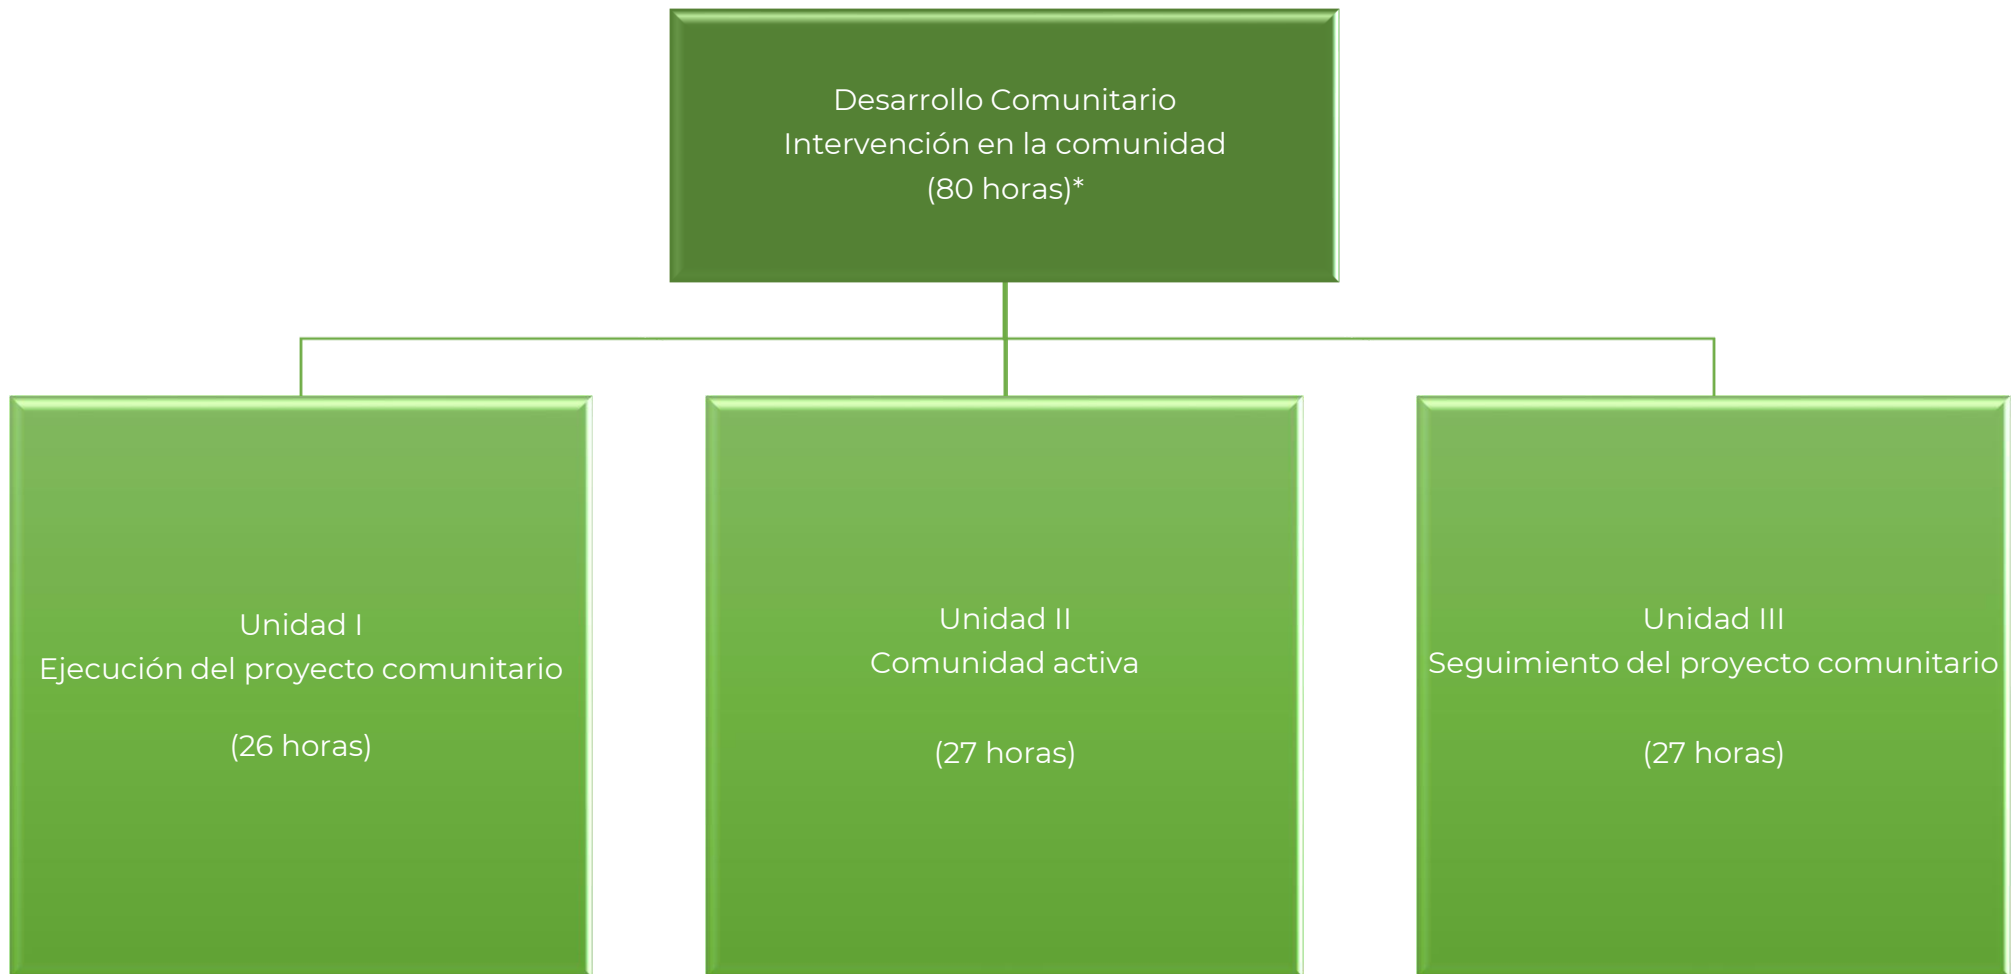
Desarrollo Comunitario
Intervención en la comunidad
(80 horas)*

Unidad I
Ejecución del proyecto comunitario

(26 horas)

Unidad II
Comunidad activa

(27 horas)

Unidad III
Seguimiento del proyecto comunitario

(27 horas)